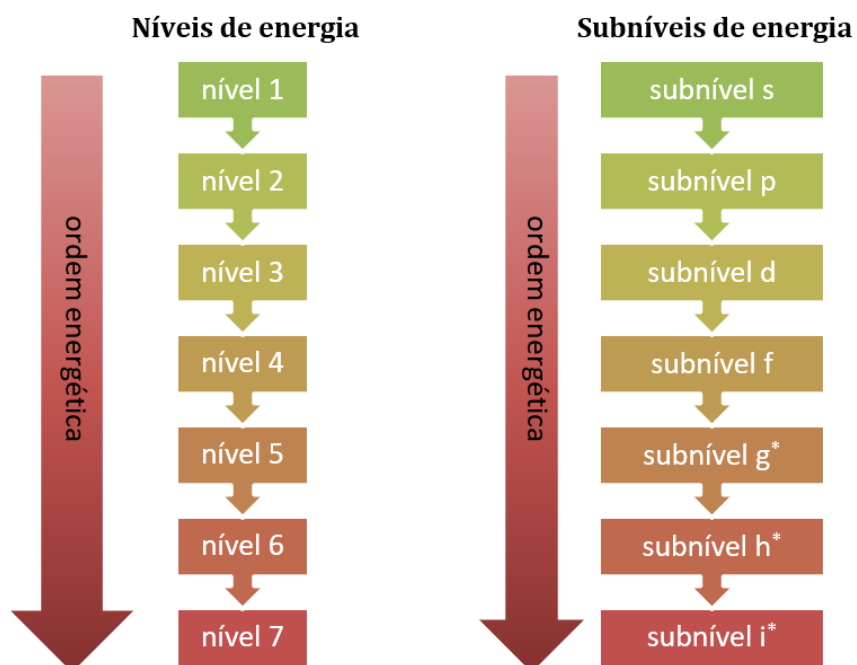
Níveis de energia

ordem energética

nível 1
nível 2
nível 3
nível 4
nível 5
nível 6
nível 7

Subníveis de energia

ordem energética

subnível s
subnível p
subnível d
subnível f
subnível g*
subnível h*
subnível i*